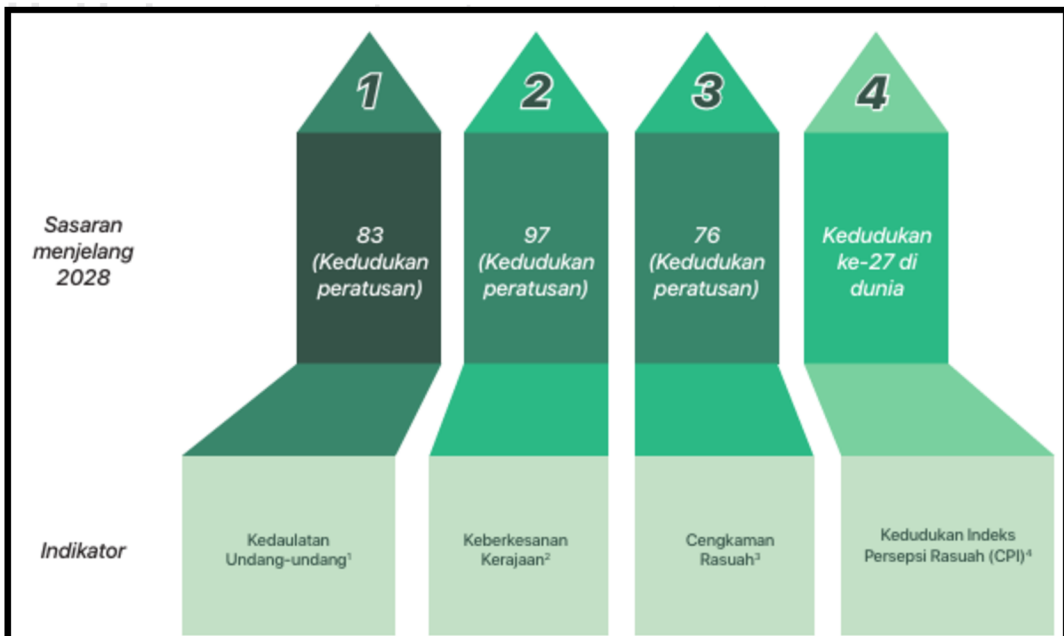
Sasaran menjelang 2028

1

83 (Kedudukan peratusan)

2

97 (Kedudukan peratusan)

3

76 (Kedudukan peratusan)

4

Kedudukan ke-27 di dunia

Indikator

Kedaulatan Undang-undang$^1$

Keberkesanan Kerajaan$^2$

Cengkaman Rasuah$^3$

Kedudukan Indeks Persepsi Rasuah (CPI)$^4$